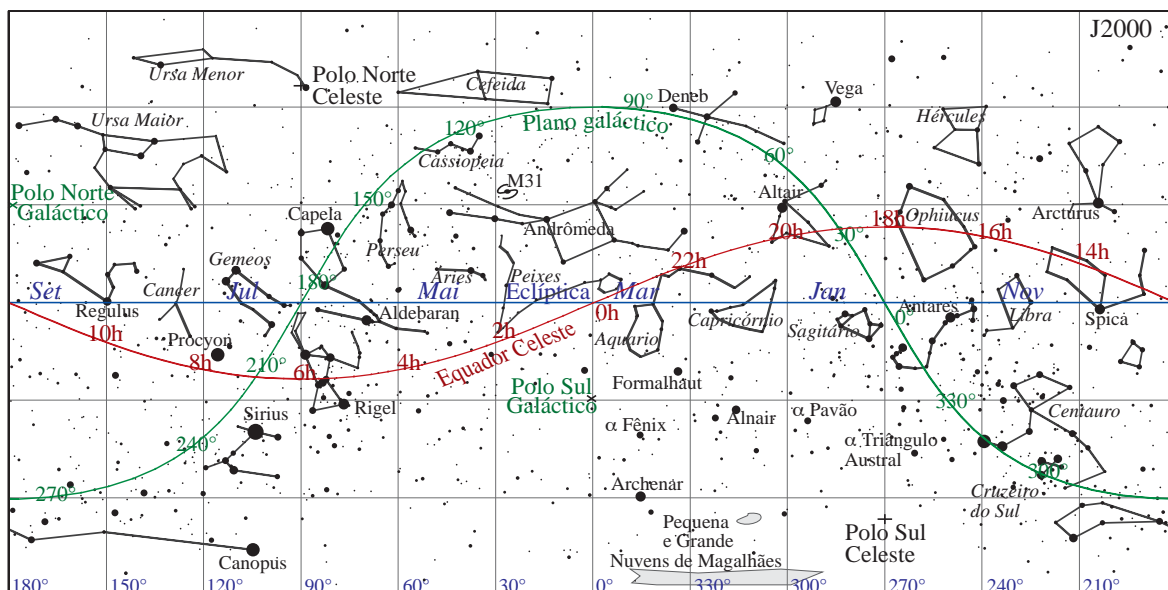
J2000

Ursa Menor

Polo Norte Celeste

Cefeida

Deneb

Vega

90°

Ursa Maior

120°

Plano galáctico

Hércules

Cassiopeia

60°

M31

Polo Norte Galáctico

150°

Altair

Capela

180°

Ophiucus

Arcturus

Perseu

Andrômeda

20h

30°

16h

Gemeos

Aries

22h

14h

180°

Peixes

Set

Cancer

Jul

Mai

Eclíptica

Mar

Jan

Nov

Regulus

Aldebaran

0h

Antares

Libra

Spica

10h

Procyon

2h

Capricórnio

0°

Aquario

Sagitário

8h

210°

4h

Equador Celeste

6h

Polo Sul Galáctico

Formalhaut

Rigel

330°

α Pavão

Centauro

Sirius

α Fênix

Alnair

α Triângulo Austral

240°

300°

Archenar

270°

Cruzeiro do Sul

Pequena e Grande Nuvens de Magalhães

Polo Sul Celeste

Canopus

180°

150°

120°

90°

60°

30°

0°

330°

300°

270°

240°

210°